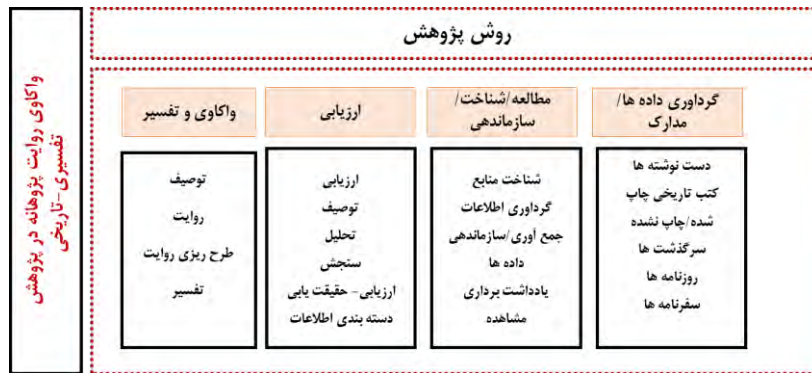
روش پژوهش

واکاوی روایت پژوهانه در پژوهش تفسیری- تاریخی

گردآوری داده ها/ مدارک

دست نوشته ها
کتب تاریخی چاپ شده/چاپ نشده
سرگذشت ها
روزنامه ها
سفرنامه ها

مطالعه/شناخت/ سازماندهی

شناخت منابع
گردآوری اطلاعات
جمع آوری/سازماندهی داده ها
یادداشت برداری
مشاهده

ارزیابی

ارزیابی
توصیف
تحلیل
سنجش
ارزیابی - حقیقت یابی
دسته بندی اطلاعات

واکاوی و تفسیر

توصیف
روایت
طرح ریزی روایت
تفسیر